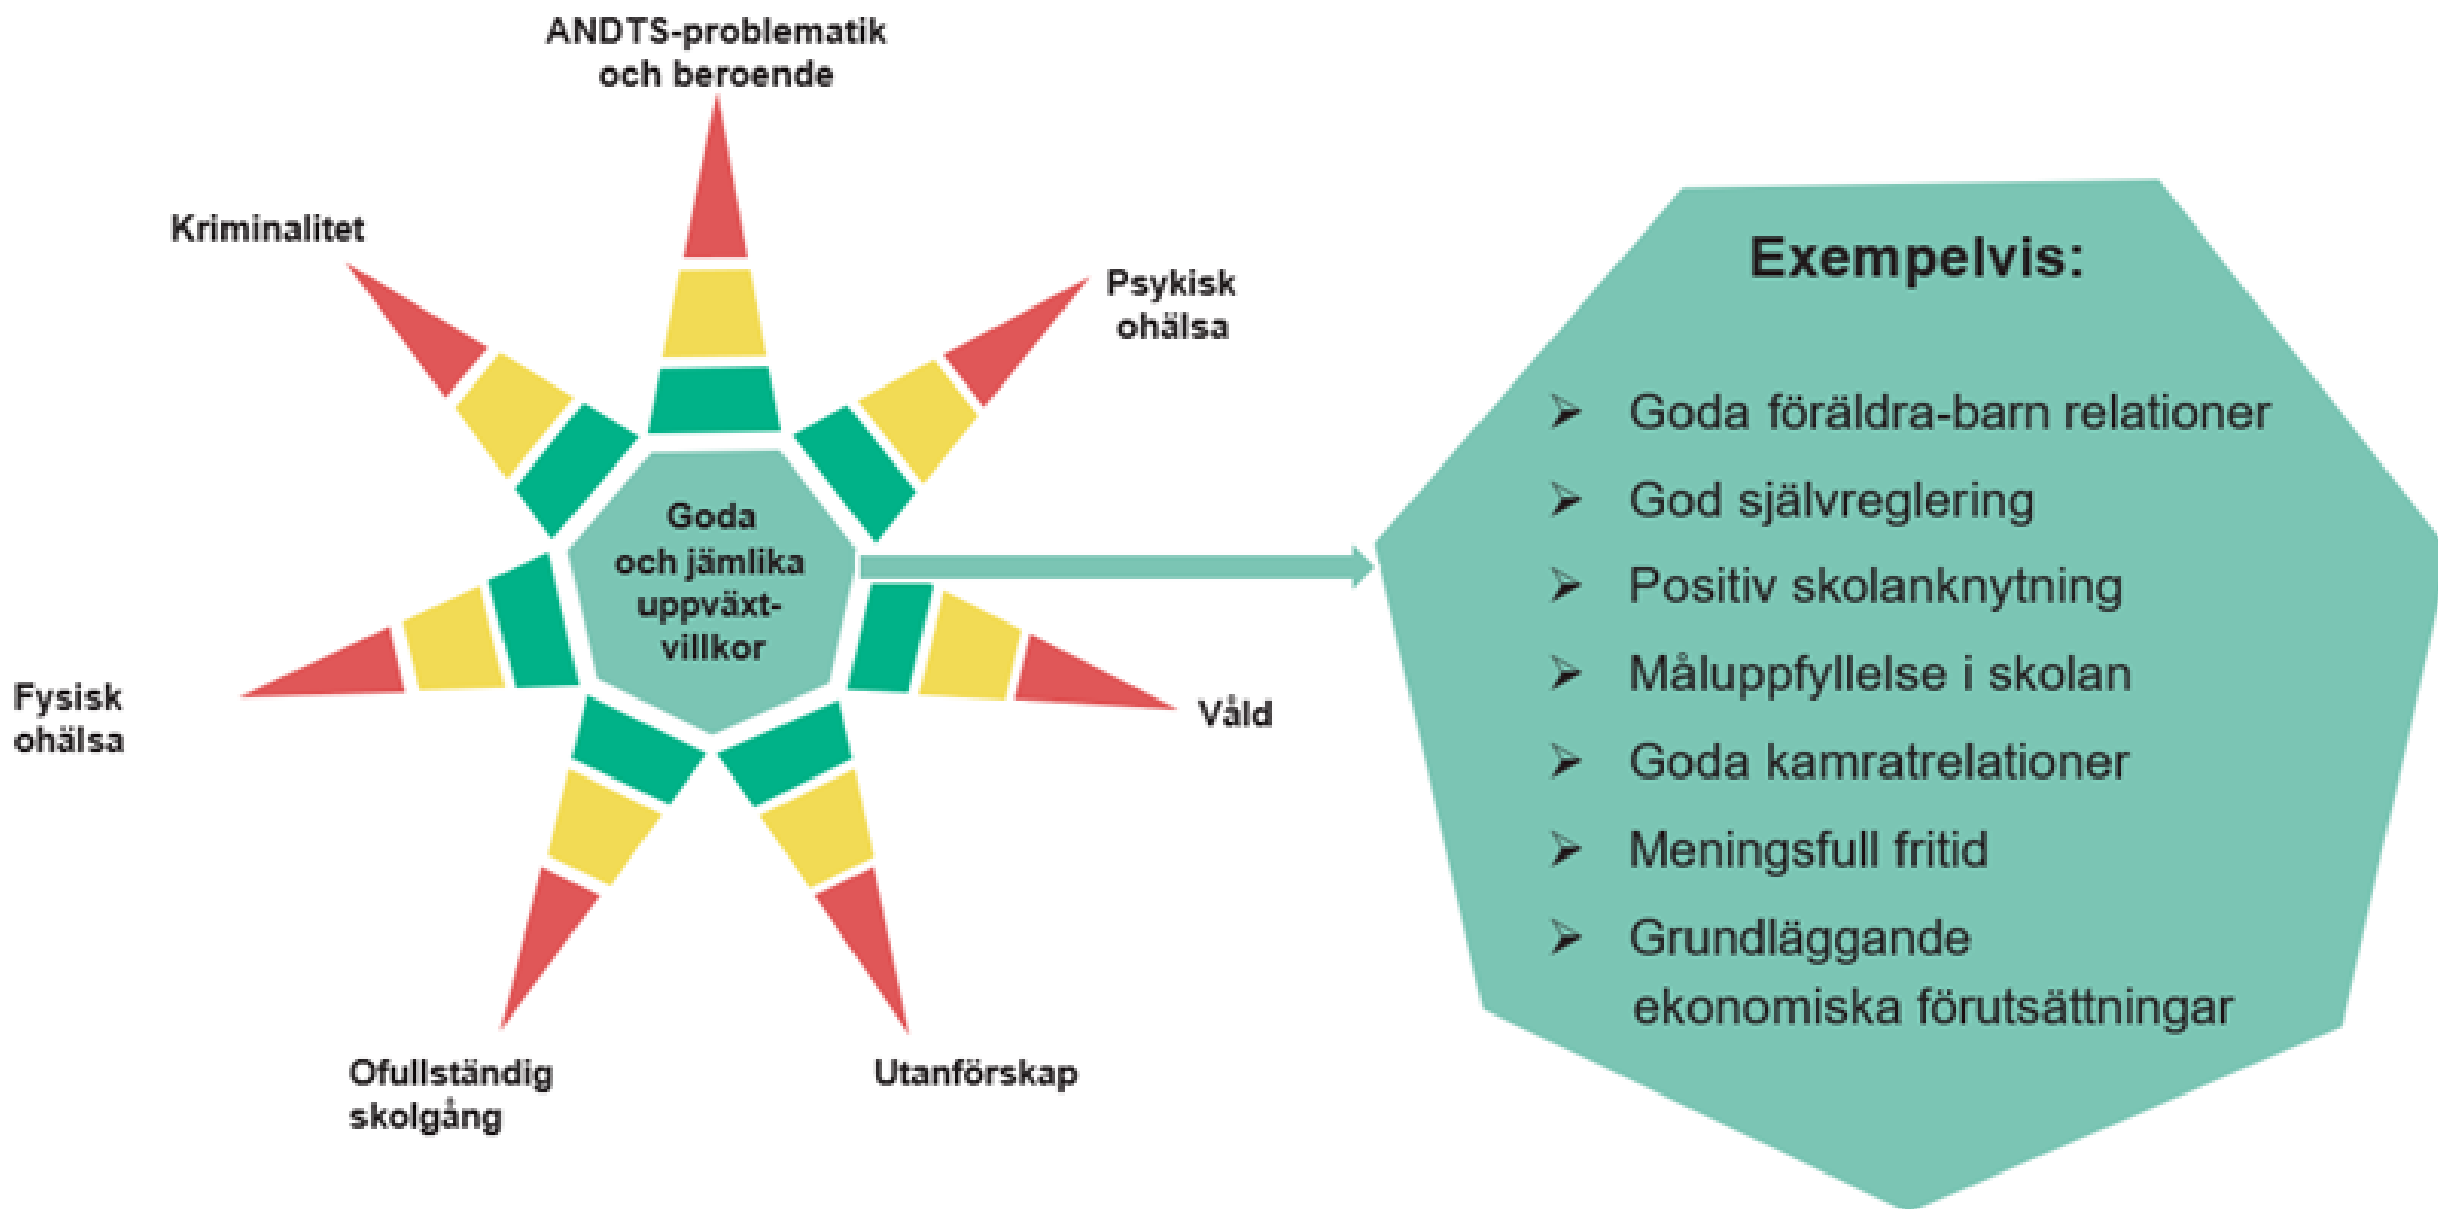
ANDTS-problematik och beroende

Kriminalitet

Psykisk ohälsa

Goda och jämlika uppväxtvillkor

Fysisk ohälsa

Våld

Ofullständig skolgång

Utanförskap

Exempelvis:

➢ Goda föräldra-barn relationer
➢ God självreglering
➢ Positiv skolanknytning
➢ Måluppfyllelse i skolan
➢ Goda kamratrelationer
➢ Meningsfull fritid
➢ Grundläggande ekonomiska förutsättningar